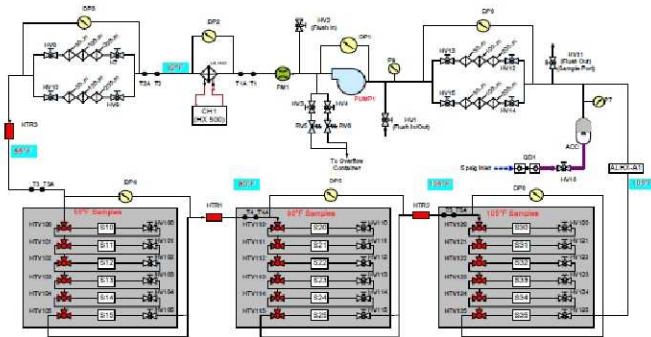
DP8

HV9

HV7

HV10

HV8

DP2

T3A T3

T1A T1

CH1 (HX 500)

FM1

HV3 (Flush In)

DP1

PUMP1

P5

HV3

HV4

RV5

RV6

To Overflow Container

HV1 (Flush In/Out)

DP9

HV13

HV12

HV15

HV14

HV11 (Flush Out) (Sample Port)

P7

ACC

GC1

5 psig Inlet

HV16

HTR3

T2 T2A

DP4

55°F Samples

HTV100

HTV101

HTV102

HTV103

HTV104

HTV105

S10

S11

S12

S13

S14

S15

HTR1

T4 T4A

DP5

80°F Samples

HTV110

HTV111

HTV112

HTV113

HTV114

HTV115

S20

S21

S22

S23

S24

S25

HTR2

T5 T5A

DP6

105°F Samples

HTV120

HTV121

HTV122

HTV123

HTV124

HTV125

S30

S31

S32

S33

S34

S35